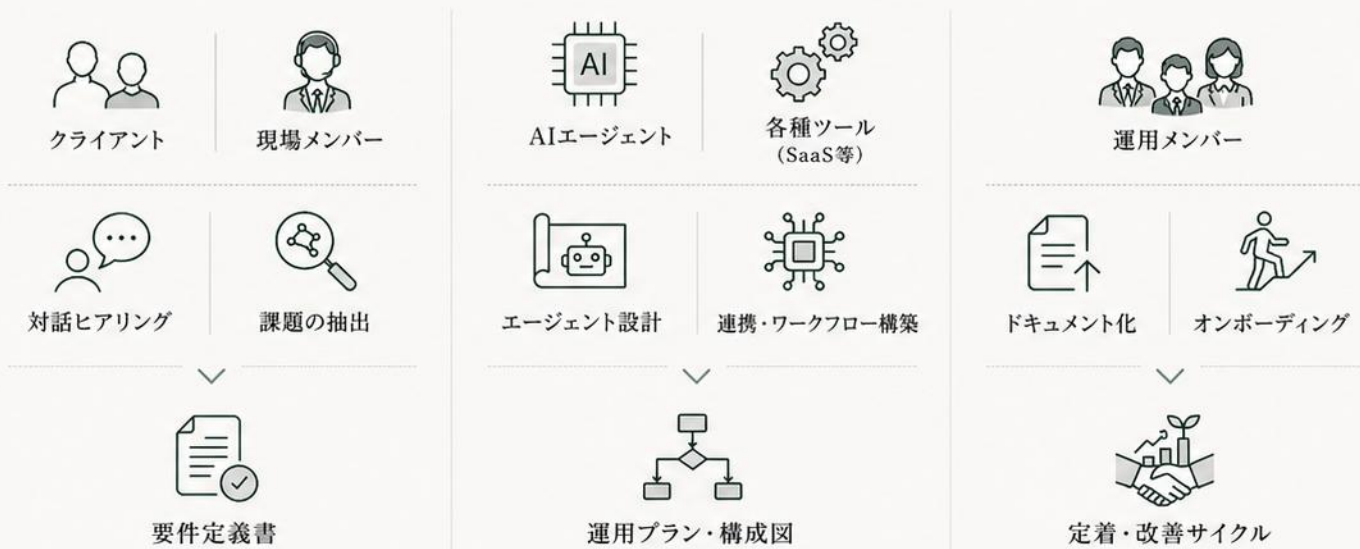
クライアント

現場メンバー

対話ヒアリング

課題の抽出

要件定義書

AI

AIエージェント

各種ツール
(SaaS等)

エージェント設計

連携・ワークフロー構築

運用プラン・構成図

運用メンバー

ドキュメント化

オンボーディング

定着・改善サイクル